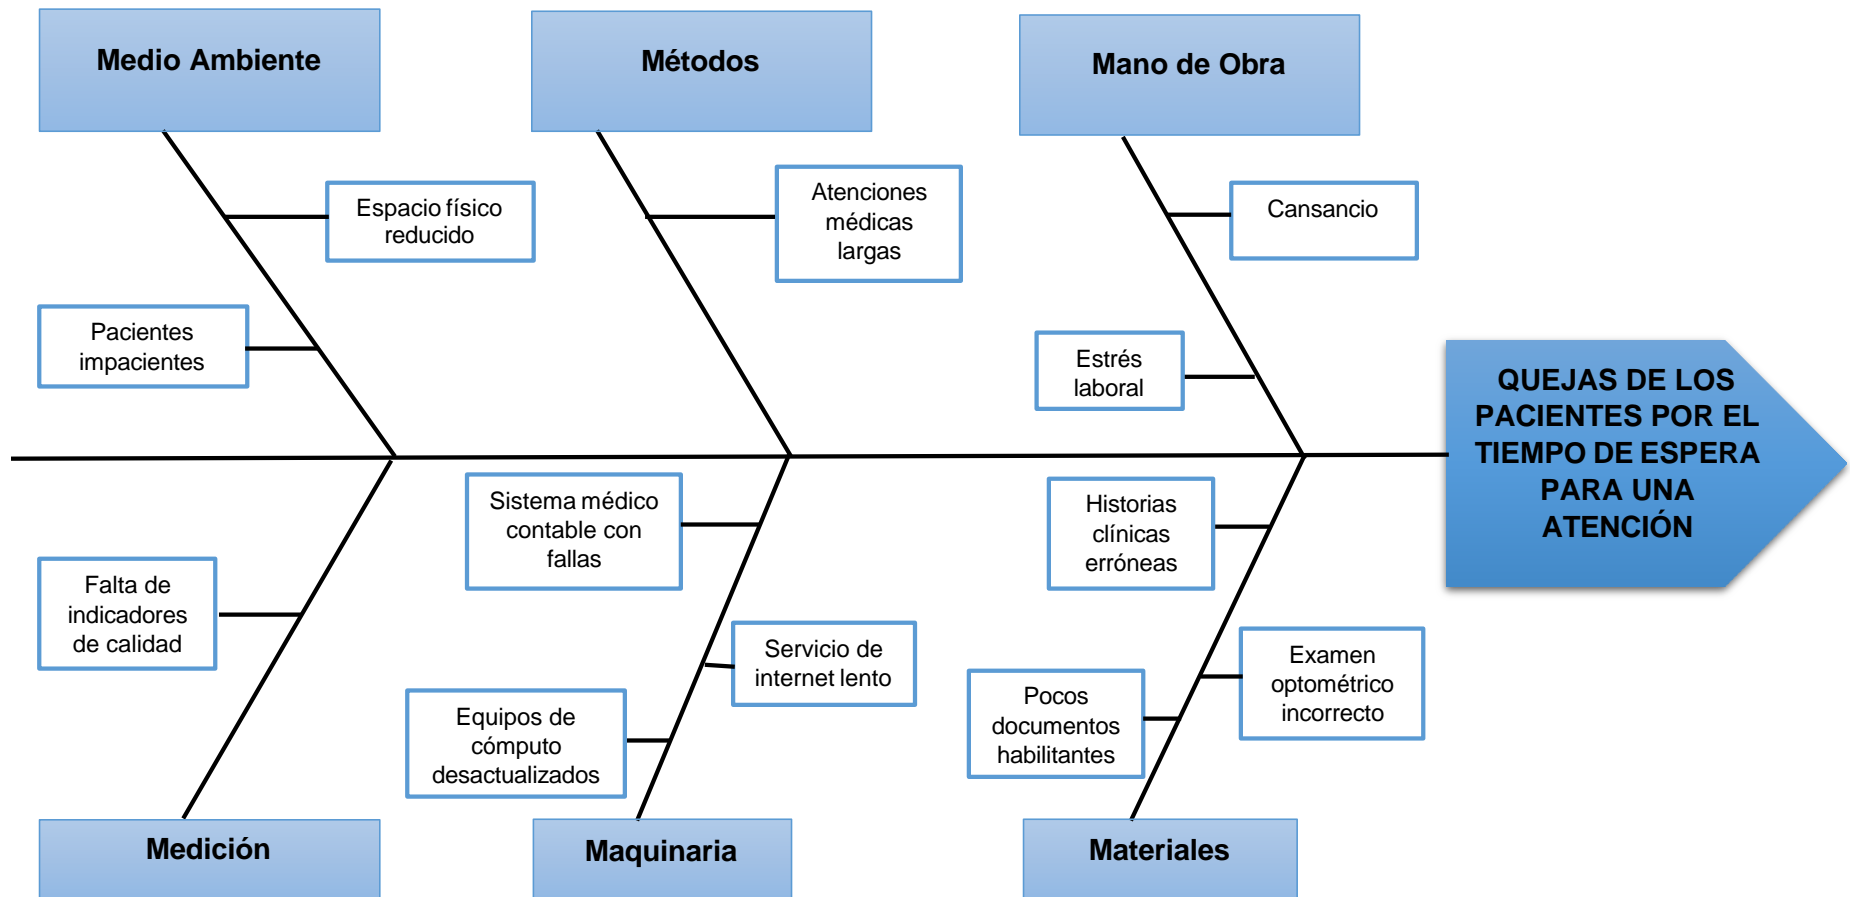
Medio Ambiente

Métodos

Mano de Obra

Espacio físico reducido

Atenciones médicas largas

Cansancio

Pacientes impacientes

Estrés laboral

QUEJAS DE LOS PACIENTES POR EL TIEMPO DE ESPERA PARA UNA ATENCIÓN

Sistema médico contable con fallas

Historias clínicas erróneas

Falta de indicadores de calidad

Servicio de internet lento

Examen optométrico incorrecto

Pocos documentos habilitantes

Equipos de cómputo desactualizados

Medición

Maquinaria

Materiales